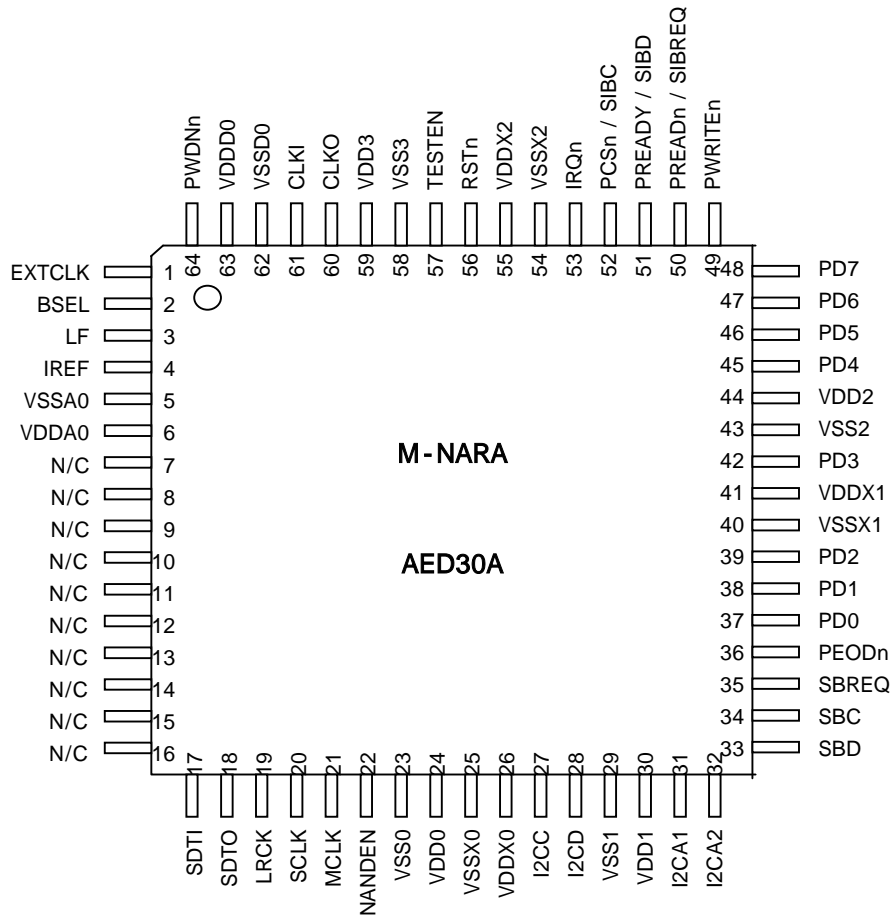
PWDNn
VDDD0
VSSD0
CLKI
CLKO
VDD3
VSS3
TESTEN
RSTn
VDDX2
VSSX2
IRQn
PCSn / SIBC
PREADY / SIBD
PREADn / SIBREQ
PWRITEn

64 63 62 61 60 59 58 57 56 55 54 53 52 51 50 49

EXTCLK 1
BSEL 2
LF 3
IREF 4
VSSA0 5
VDDA0 6
N/C 7
N/C 8
N/C 9
N/C 10
N/C 11
N/C 12
N/C 13
N/C 14
N/C 15
N/C 16

M-NARA

AED30A

48 PD7
47 PD6
46 PD5
45 PD4
44 VDD2
43 VSS2
42 PD3
41 VDDX1
40 VSSX1
39 PD2
38 PD1
37 PD0
36 PEODn
35 SBREQ
34 SBC
33 SBD

17 18 19 20 21 22 23 24 25 26 27 28 29 30 31 32

SDTI
SDTO
LRCK
SCLK
MCLK
NANDEN
VSS0
VDD0
VSSX0
VDDX0
I2CC
I2CD
VSS1
VDD1
I2CA1
I2CA2